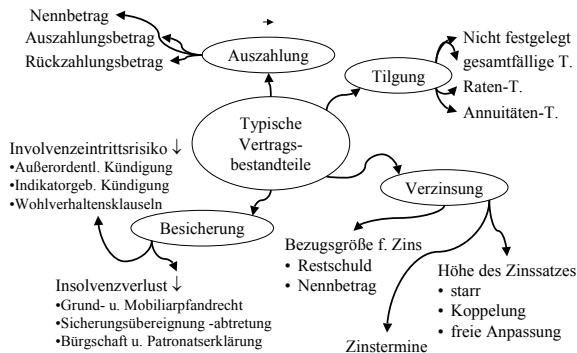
Nennbetrag
Auszahlungsbetrag
Rückzahlungsbetrag

Auszahlung

Tilgung

Nicht festgelegt
gesamtfällige T.
Raten-T.
Annuitäten-T.

Typische Vertragsbestandteile

Involvenzeintrittsrisiko ↓
•Außerordentl. Kündigung
•Indikatorgeb. Kündigung
•Wohlverhaltensklauseln

Verzinsung

Besicherung

Bezugsgröße f. Zins
• Restschuld
• Nennbetrag

Höhe des Zinssatzes
• starr
• Koppelung
• freie Anpassung

Insolvenzverlust ↓
•Grund- u. Mobiliarpfandrecht
•Sicherungsübereignung -abtretung
•Bürgschaft u. Patronatserklärung

Zinstermine